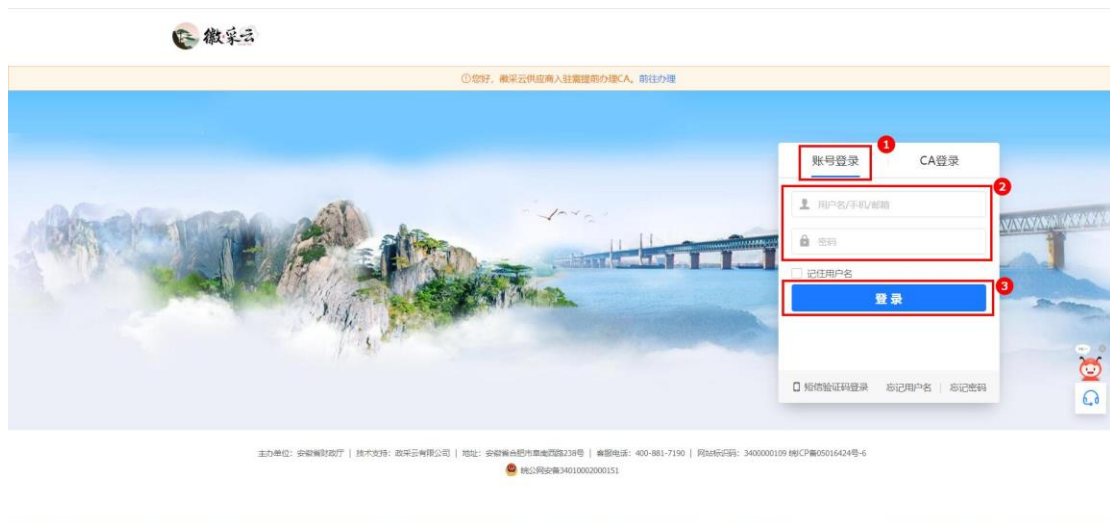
徽采云

ⓘ您好，徽采云供应商入驻需提前办理CA。前往办理

1
账号登录
CA登录
2
用户名/手机/邮箱
密码
记住用户名
3
登录

短信验证码登录　忘记用户名 | 忘记密码

主办单位：安徽省财政厅 | 技术支持：政采云有限公司 | 地址：安徽省合肥市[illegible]238号 | 客服电话：400-881-7190 | 网站标识码：3400000109 皖ICP备05016424号-6
皖公网安备34010002000151